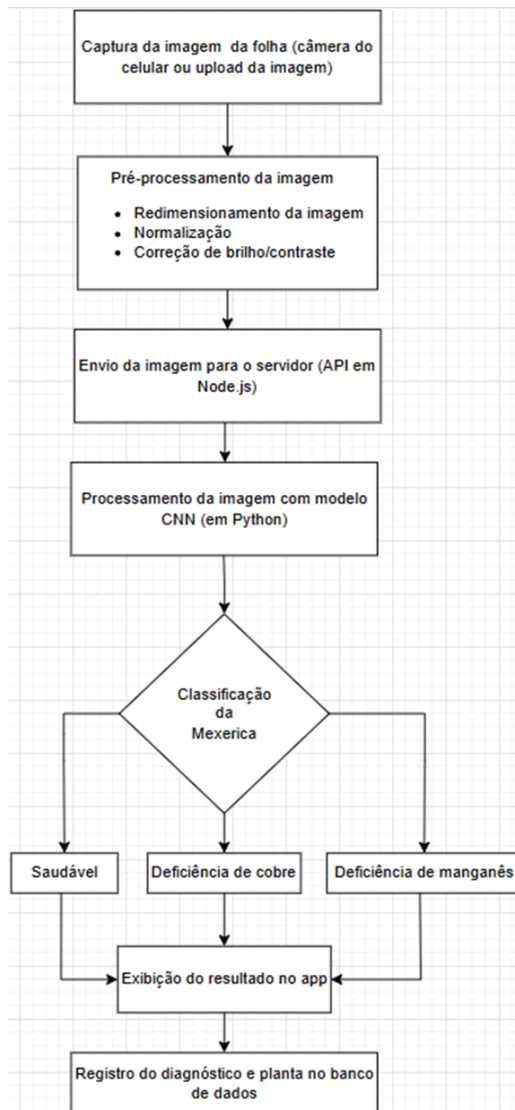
Captura da imagem da folha (câmera do celular ou upload da imagem)

Pré-processamento da imagem

- Redimensionamento da imagem
- Normalização
- Correção de brilho/contraste

Envio da imagem para o servidor (API em Node.js)

Processamento da imagem com modelo CNN (em Python)

Classificação da Mexerica

Saudável

Deficiência de cobre

Deficiência de manganês

Exibição do resultado no app

Registro do diagnóstico e planta no banco de dados